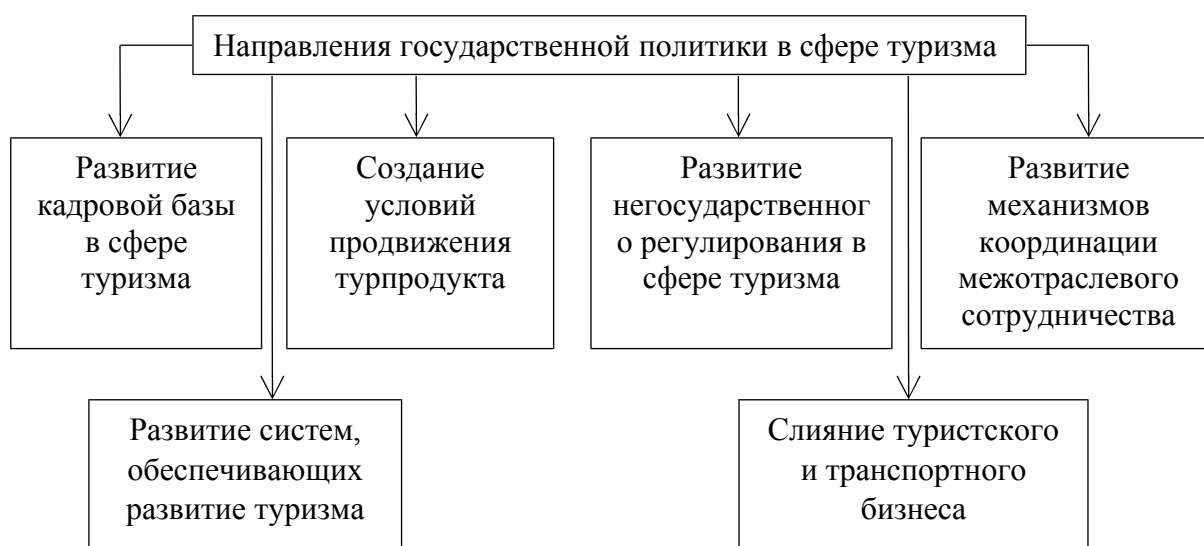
Направления государственной политики в сфере туризма

Развитие кадровой базы в сфере туризма

Создание условий продвижения турпродукта

Развитие негосударственного регулирования в сфере туризма

Развитие механизмов координации межотраслевого сотрудничества

Развитие систем, обеспечивающих развитие туризма

Слияние туристского и транспортного бизнеса